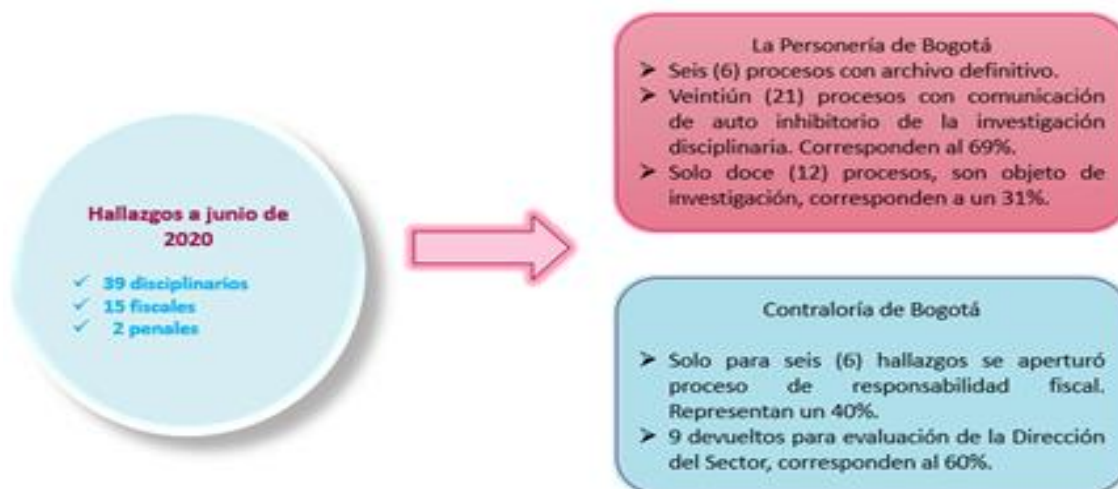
Hallazgos a junio de 2020

✓ 39 disciplinarios
✓ 15 fiscales
✓ 2 penales

La Personería de Bogotá
➢ Seis (6) procesos con archivo definitivo.
➢ Veintiún (21) procesos con comunicación de auto inhibitorio de la investigación disciplinaria. Corresponden al 69%.
➢ Solo doce (12) procesos, son objeto de investigación, corresponden a un 31%.

Contraloría de Bogotá

➢ Solo para seis (6) hallazgos se aperturó proceso de responsabilidad fiscal. Representan un 40%.
➢ 9 devueltos para evaluación de la Dirección del Sector, corresponden al 60%.